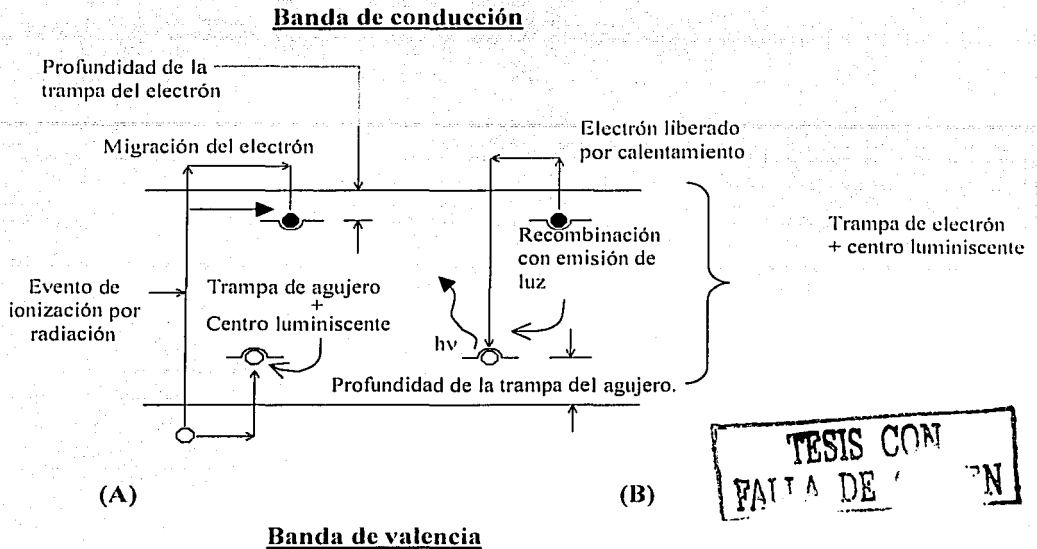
Banda de conducción

Profundidad de la trampa del electrón

Migración del electrón

Electrón liberado por calentamiento

Trampa de electrón + centro luminiscente

Recombinación con emisión de luz

Evento de ionización por radiación

Trampa de agujero + Centro luminiscente

hν

Profundidad de la trampa del agujero.

TESIS CON FALLA DE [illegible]

(A)

(B)

Banda de valencia